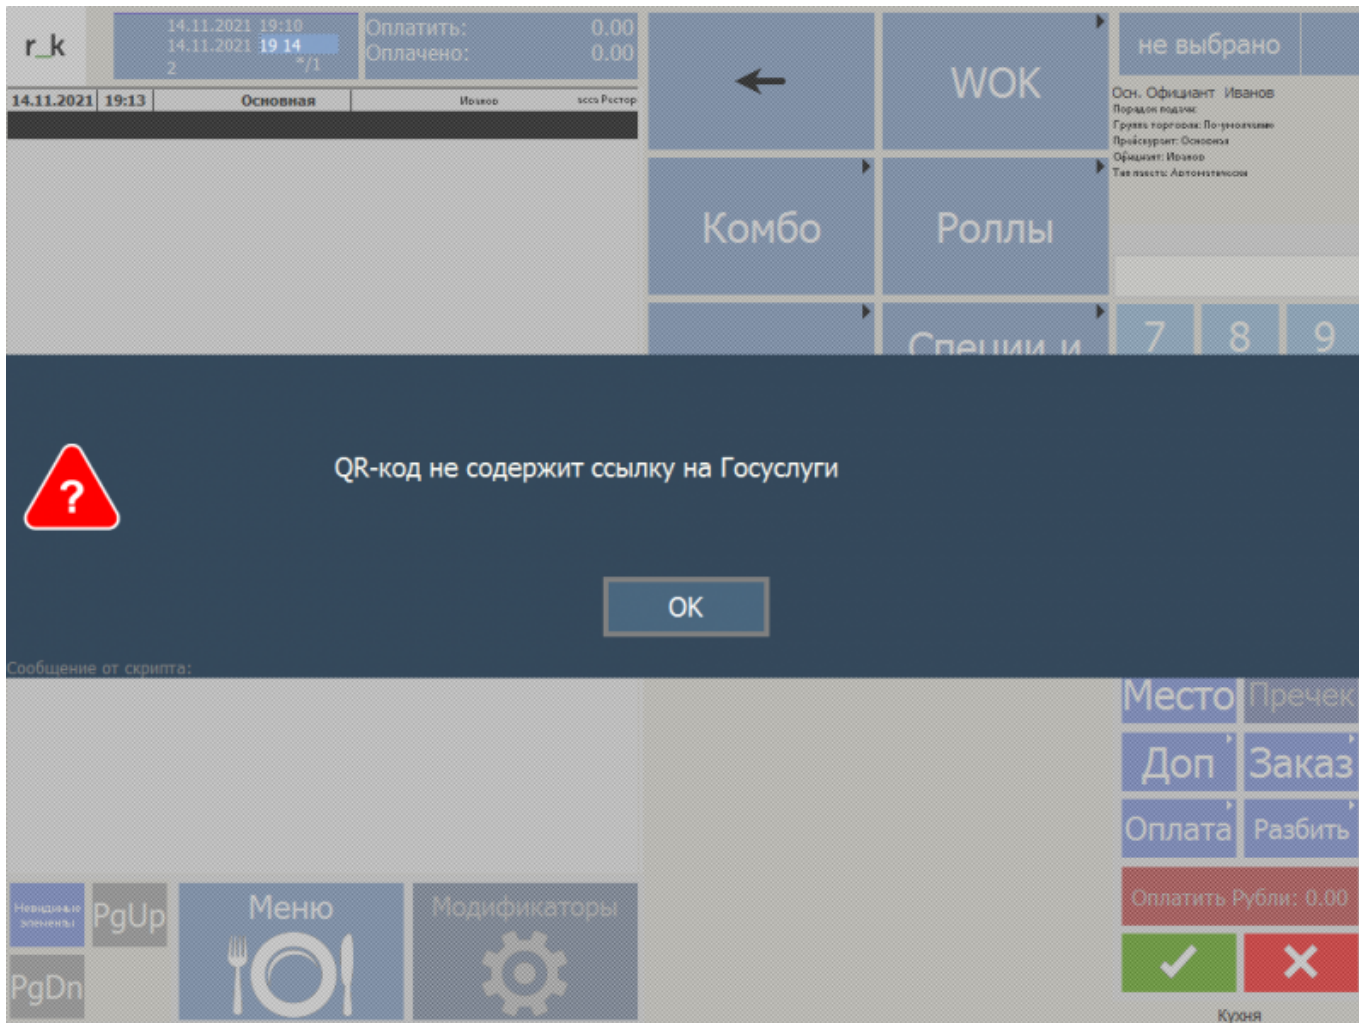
r_k

14.11.2021 19:10
14.11.2021 19 14
2 */1

Оплатить: 0.00
Оплачено: 0.00

14.11.2021 | 19:13 | Основная | Иванов | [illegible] Ресторан

WOK

не выбрано

Осн. Официант Иванов
Порядок подачи:
Группа торговая: По умолчанию
Прейскурант: Основная
Официант: Иванов
Тип пакета: Автоматически

Комбо

Роллы

Специи и

7 8 9

?

QR-код не содержит ссылку на Госуслуги

OK

Сообщение от скрипта:

Место Пречек
Доп Заказ
Оплата Разбить
Оплатить Рубли: 0.00

Невидимые элементы
PgUp
PgDn
Меню
Модификаторы

Кухня